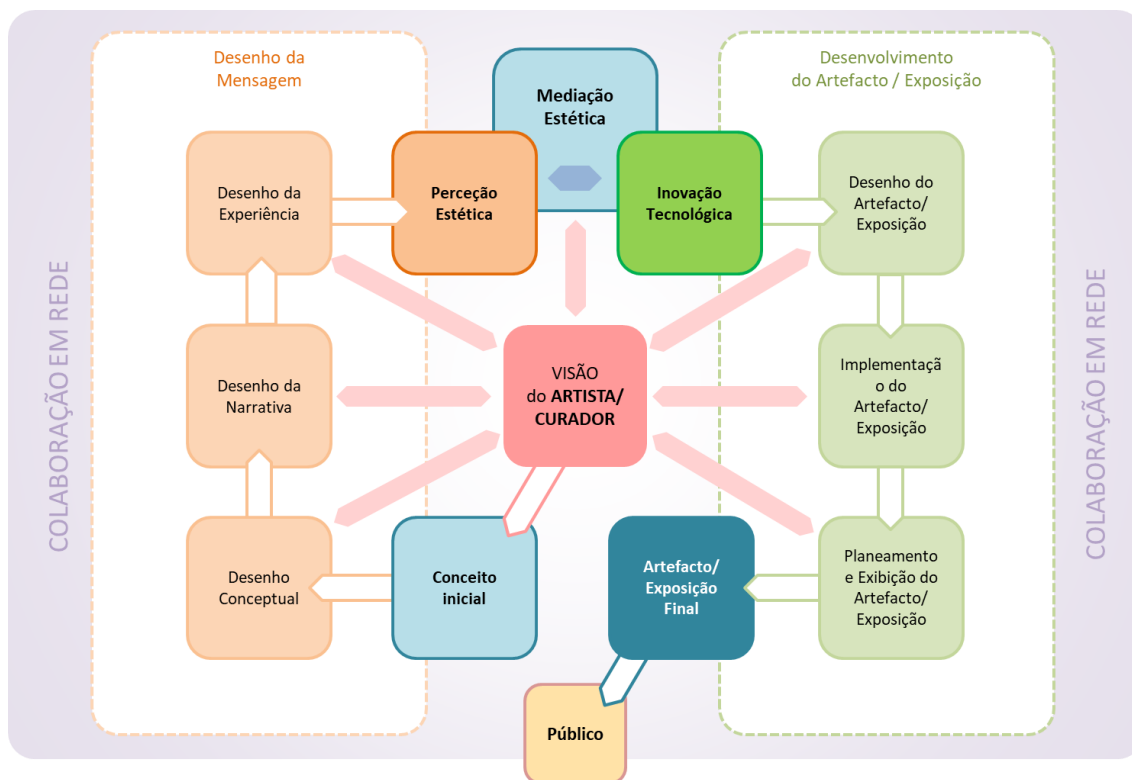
Desenho da Mensagem

Mediação Estética

Desenvolvimento do Artefacto / Exposição

Desenho da Experiência

Perceção Estética

Inovação Tecnológica

Desenho do Artefacto/ Exposição

COLABORAÇÃO EM REDE

Desenho da Narrativa

VISÃO do ARTISTA/ CURADOR

Implementação do Artefacto/ Exposição

COLABORAÇÃO EM REDE

Desenho Conceptual

Conceito inicial

Artefacto/ Exposição Final

Planeamento e Exibição do Artefacto/ Exposição

Público